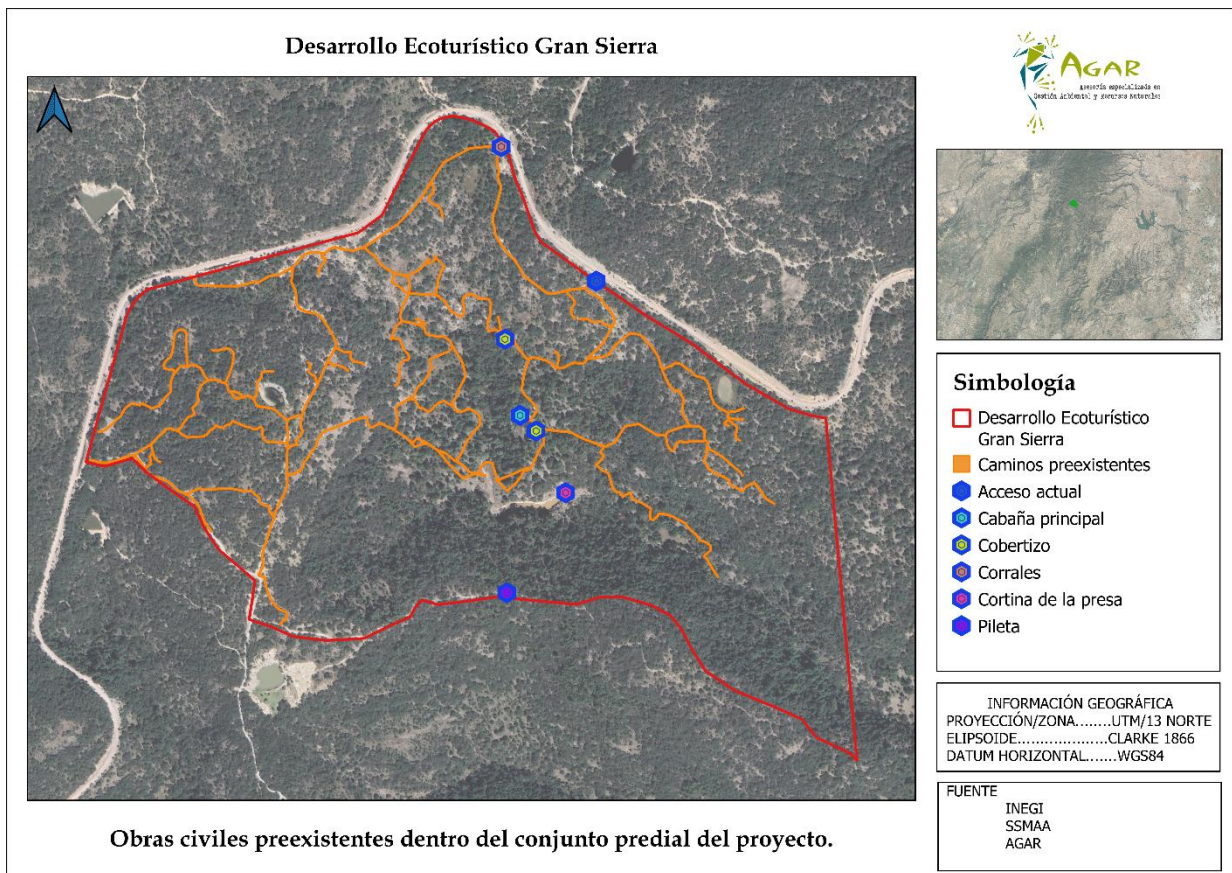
Desarrollo Ecoturístico Gran Sierra

AGAR
asesoría especializada en Gestión Ambiental y recursos naturales

Simbología
Desarrollo Ecoturístico Gran Sierra
Caminos preexistentes
Acceso actual
Cabaña principal
Cobertizo
Corrales
Cortina de la presa
Pileta

INFORMACIÓN GEOGRÁFICA
PROYECCIÓN/ZONA........UTM/13 NORTE
ELIPSOIDE....................CLARKE 1866
DATUM HORIZONTAL.......WGS84

FUENTE
INEGI
SSMAA
AGAR

Obras civiles preexistentes dentro del conjunto predial del proyecto.